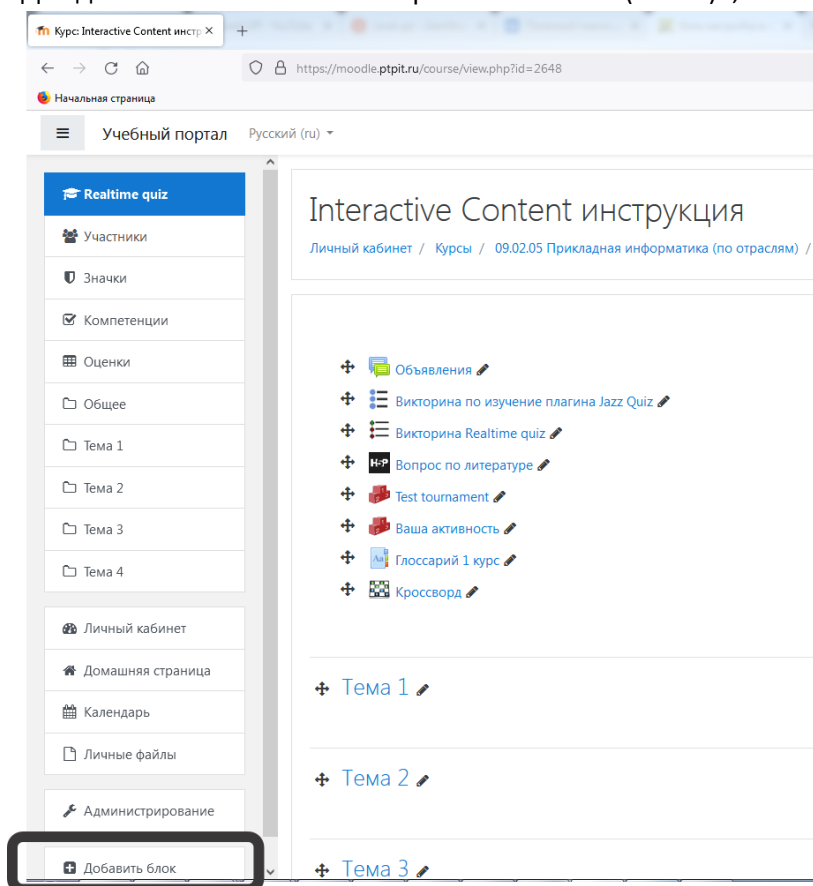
Курс: Interactive Content инстр ×
+
https://moodle.ptpit.ru/course/view.php?id=2648
Начальная страница
Учебный портал Русский (ru)

Realtime quiz
Участники
Значки
Компетенции
Оценки
Общее
Тема 1
Тема 2
Тема 3
Тема 4

Личный кабинет
Домашняя страница
Календарь
Личные файлы

Администрирование

Добавить блок

Interactive Content инструкция
Личный кабинет / Курсы / 09.02.05 Прикладная информатика (по отраслям) /

Объявления
Викторина по изучение плагина Jazz Quiz
Викторина Realtime quiz
Вопрос по литературе
Test tournament
Ваша активность
Глоссарий 1 курс
Кроссворд

Тема 1

Тема 2

Тема 3